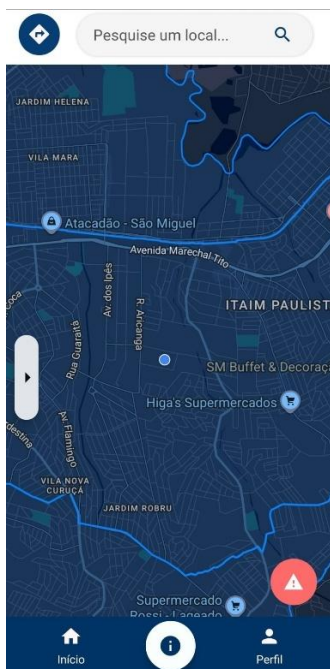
Pesquise um local...

JARDIM HELENA

VILA MARA

Atacadão - São Miguel

Avenida Marechal Tito

Av. dos Ipês

R. Aricanga

ITAIM PAULIST

Rua Guaratã

SM Buffet & Decoraç

Higa's Supermercados

Av. Flamingo

destina

VILA NOVA CURUÇÁ

JARDIM ROBRU

Supermercado Rossi - Lageado

Início

Perfil